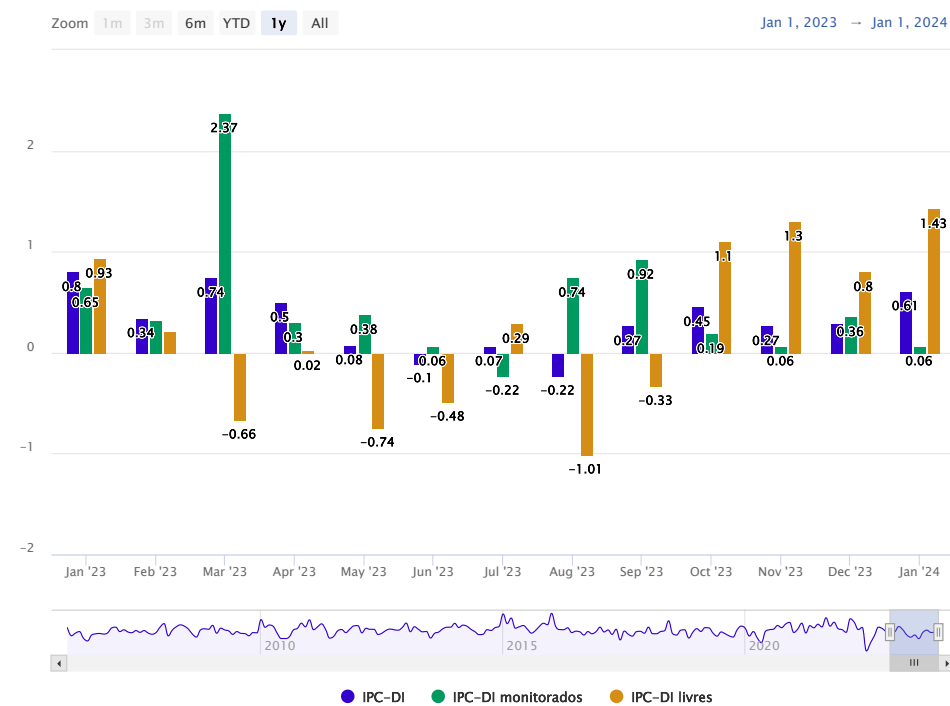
Zoom 1m 3m 6m YTD 1y All

Jan 1, 2023 → Jan 1, 2024

2
1
0
-1
-2

0.8 0.65 0.93
0.34
0.74 2.37 -0.66
0.5 0.3 0.02
0.08 0.38 -0.74
-0.1 0.06 -0.48
0.07 -0.22 0.29
-0.22 0.74 -1.01
0.27 0.92 -0.33
0.45 0.19 1.1
0.27 0.06 1.3
0.36 0.8
0.61 0.06 1.43

Jan '23 Feb '23 Mar '23 Apr '23 May '23 Jun '23 Jul '23 Aug '23 Sep '23 Oct '23 Nov '23 Dec '23 Jan '24

2010 2015 2020

IPC-DI IPC-DI monitorados IPC-DI livres